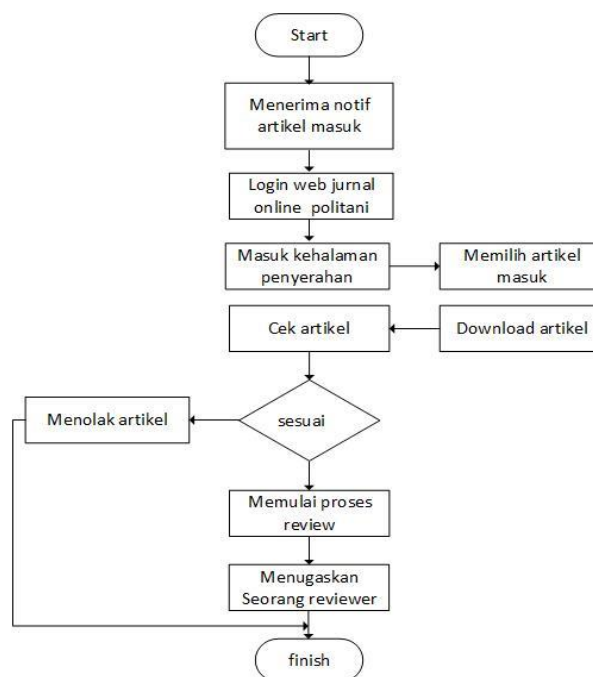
Start

Menerima notif artikel masuk

Login web jurnal online politani

Masuk kehalaman penyerahan

Memilih artikel masuk

Download artikel

Cek artikel

sesuai

Menolak artikel

Memulai proses review

Menugaskan Seorang reviewer

finish